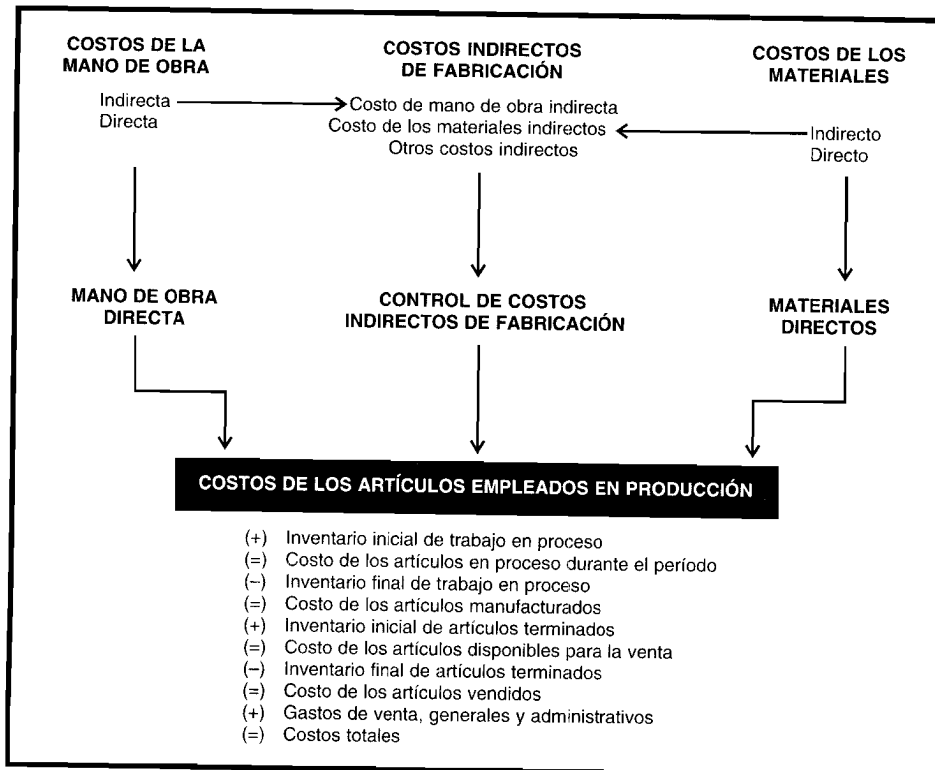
COSTOS DE LA MANO DE OBRA

Indirecta
Directa

COSTOS INDIRECTOS DE FABRICACIÓN

Costo de mano de obra indirecta
Costo de los materiales indirectos
Otros costos indirectos

COSTOS DE LOS MATERIALES

Indirecto
Directo

MANO DE OBRA DIRECTA

CONTROL DE COSTOS INDIRECTOS DE FABRICACIÓN

MATERIALES DIRECTOS

COSTOS DE LOS ARTÍCULOS EMPLEADOS EN PRODUCCIÓN

(+) Inventario inicial de trabajo en proceso
(=) Costo de los artículos en proceso durante el período
(−) Inventario final de trabajo en proceso
(=) Costo de los artículos manufacturados
(+) Inventario inicial de artículos terminados
(=) Costo de los artículos disponibles para la venta
(−) Inventario final de artículos terminados
(=) Costo de los artículos vendidos
(+) Gastos de venta, generales y administrativos
(=) Costos totales